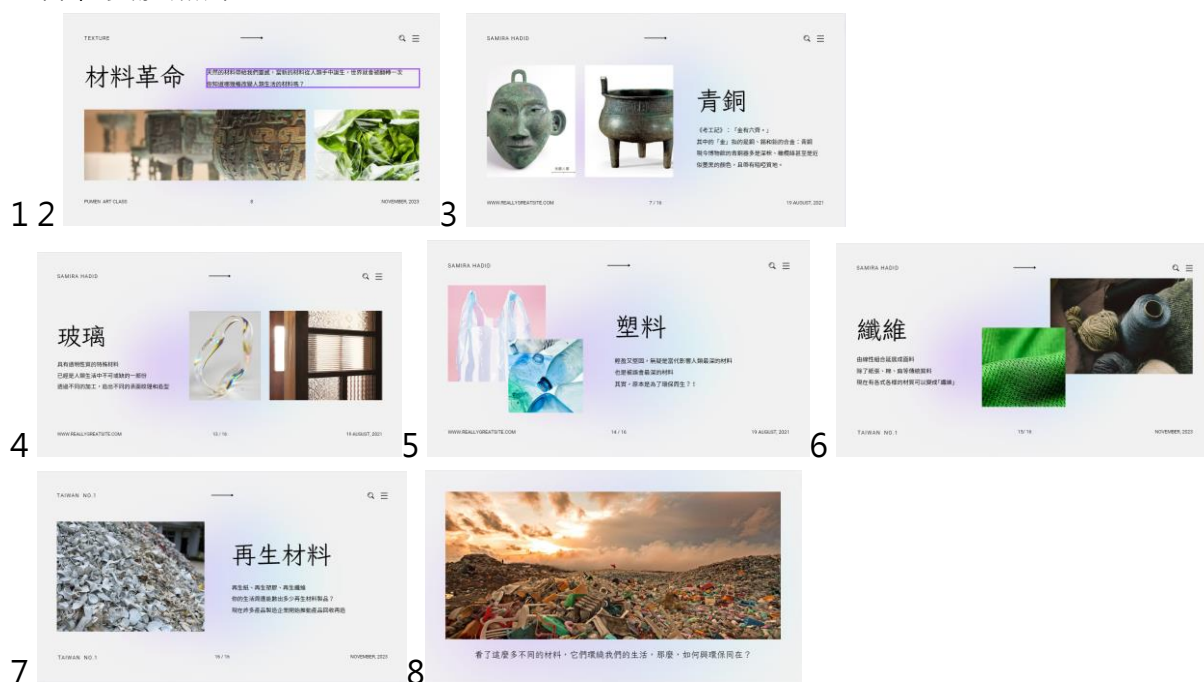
TEXTURE

材料革命

天然的材料帶給我們靈感，當新的材料從人類手中誕生，世界就會被翻轉一次

你知道哪幾種改變人類生活的材料嗎？

PUMEN ART CLASS

NOVEMBER, 2023

1 2

SAMIRA HADID

青銅

《考工記》：「金有六齊。」

其中的「金」指的是銅、錫和鉛的合金：青銅

現今博物館的青銅器多是深綠，幾曆時甚至是近似墨黑的顏色，且帶有鉛呢質地。

WWW.REALLYGREATSITE.COM

7 / 16

19 AUGUST, 2021

3

SAMIRA HADID

玻璃

具有透明性質的特殊材料

已經是人類生活中不可或缺的一部份

透過不同的加工，能造不同的表面紋理和造型

WWW.REALLYGREATSITE.COM

13 / 16

19 AUGUST, 2021

4

SAMIRA HADID

塑料

輕盈又堅固，無疑是當代影響人類最深的材料

也是威脅最深的材料

其實，原本是為了環保而生？！

WWW.REALLYGREATSITE.COM

14 / 16

19 AUGUST, 2021

5

SAMIRA HADID

纖維

由線性組合延展成面料

除了紙張、棉、麻等傳統質料

現在有各式各樣的材質可以變成「纖維」

TAIWAN NO.1

15/16

NOVEMBER, 2023

6

TAIWAN NO.1

再生材料

再生紙、再生塑膠、再生纖維

你的生活周遭能數出多少再生材料製品？

現在許多產品製造企業開始導入回收再造

TAIWAN NO.1

16 / 16

NOVEMBER, 2023

7

看了這麼多不同的材料，它們環繞我們的生活，那麼，如何與環保同在？

8